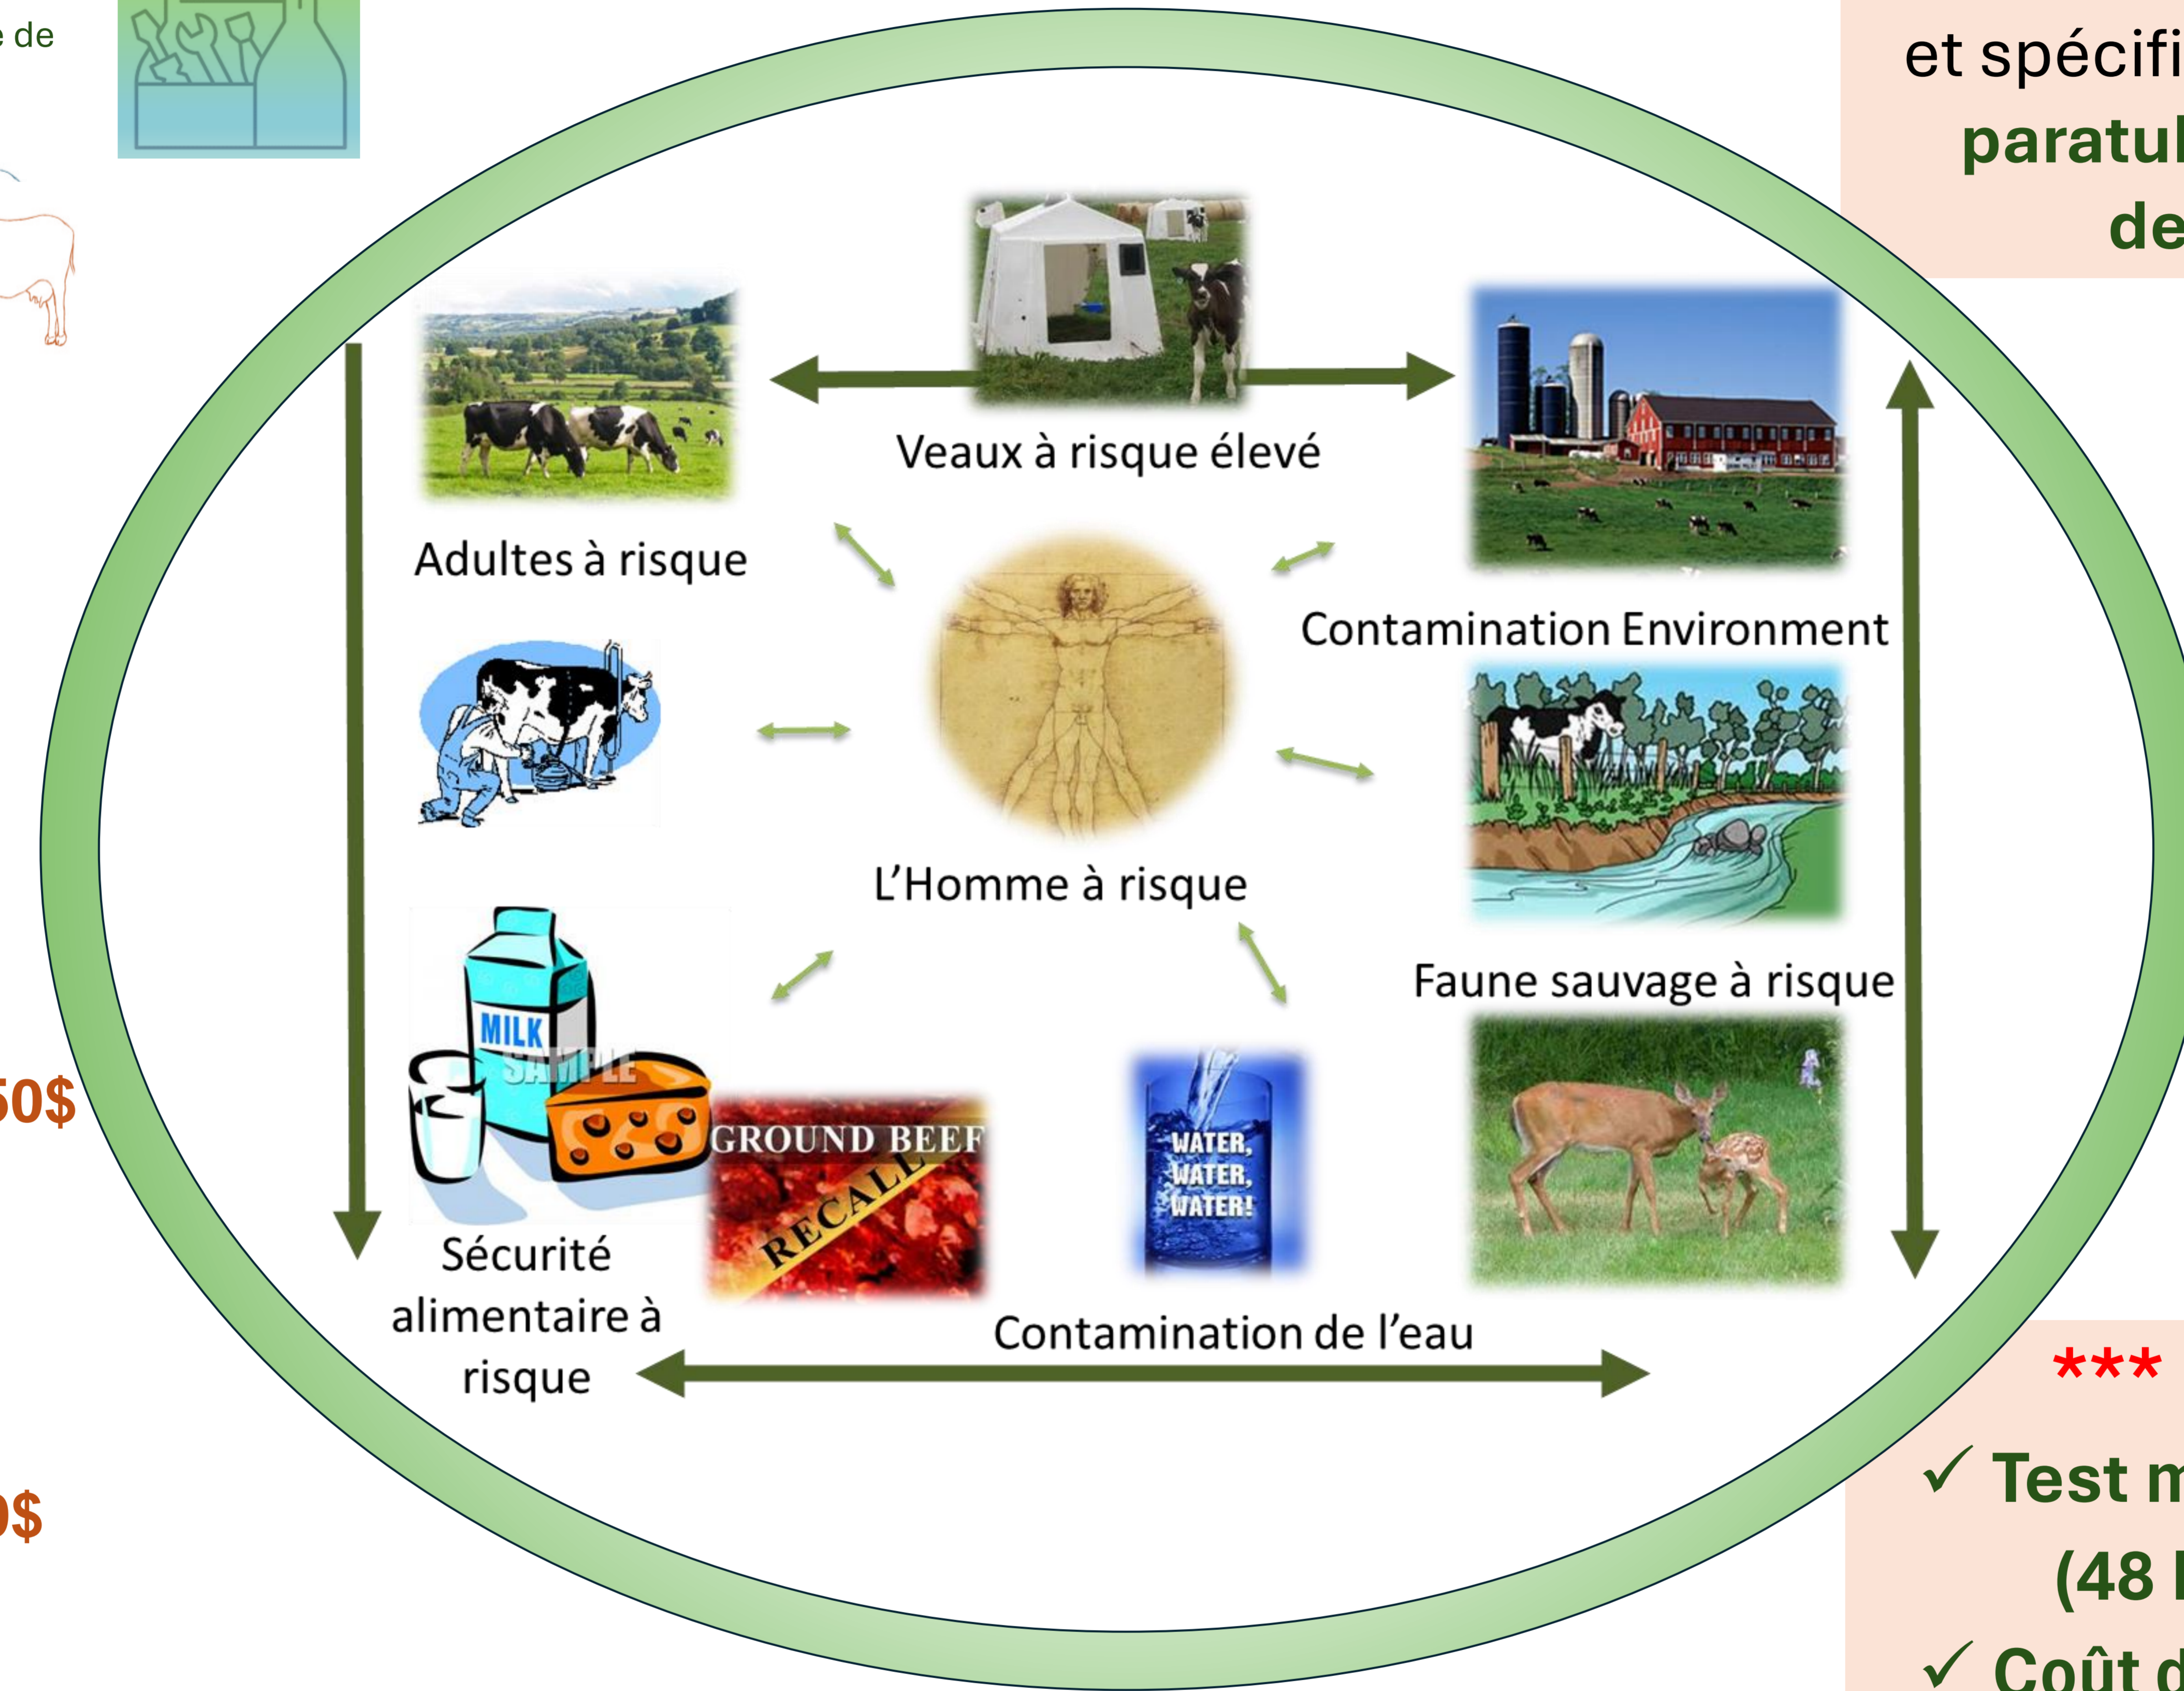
e de

et spécifi
paratul
de

Veaux à risque élevé

Adultes à risque

Contamination Environment

L'Homme à risque

Faune sauvage à risque

50$

MILK
SAMPLE

GROUND BEEF
RECALL

WATER, WATER, WATER!

Sécurité alimentaire à risque

Contamination de l'eau

0$

***

✓ Test m
(48 l
✓ Coût d